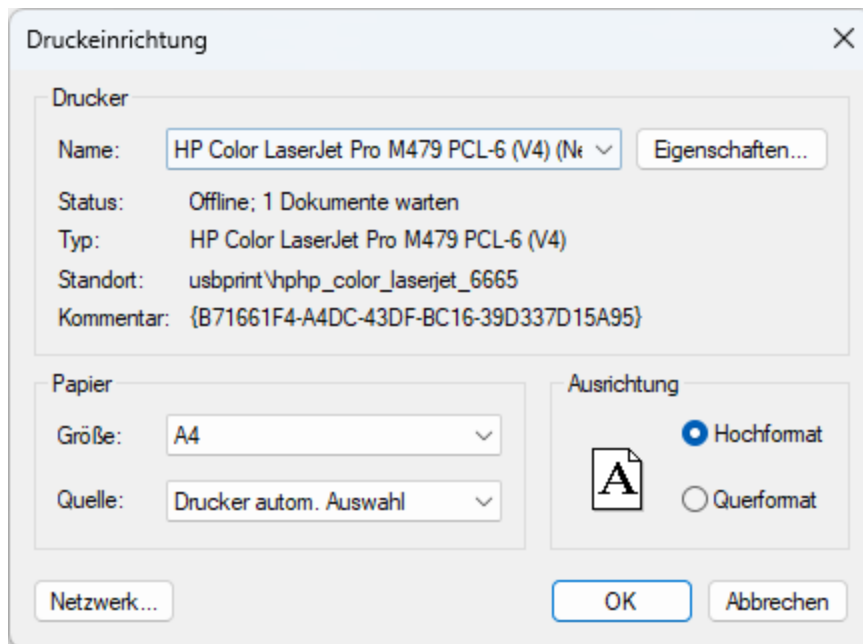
Druckeinrichtung

Drucker

Name: HP Color LaserJet Pro M479 PCL-6 (V4) (N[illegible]

Eigenschaften...

Status: Offline; 1 Dokumente warten

Typ: HP Color LaserJet Pro M479 PCL-6 (V4)

Standort: usbprint\hphp_color_laserjet_6665

Kommentar: {B71661F4-A4DC-43DF-BC16-39D337D15A95}

Papier

Größe: A4

Quelle: Drucker autom. Auswahl

Ausrichtung

A

Hochformat

Querformat

Netzwerk...

OK

Abbrechen